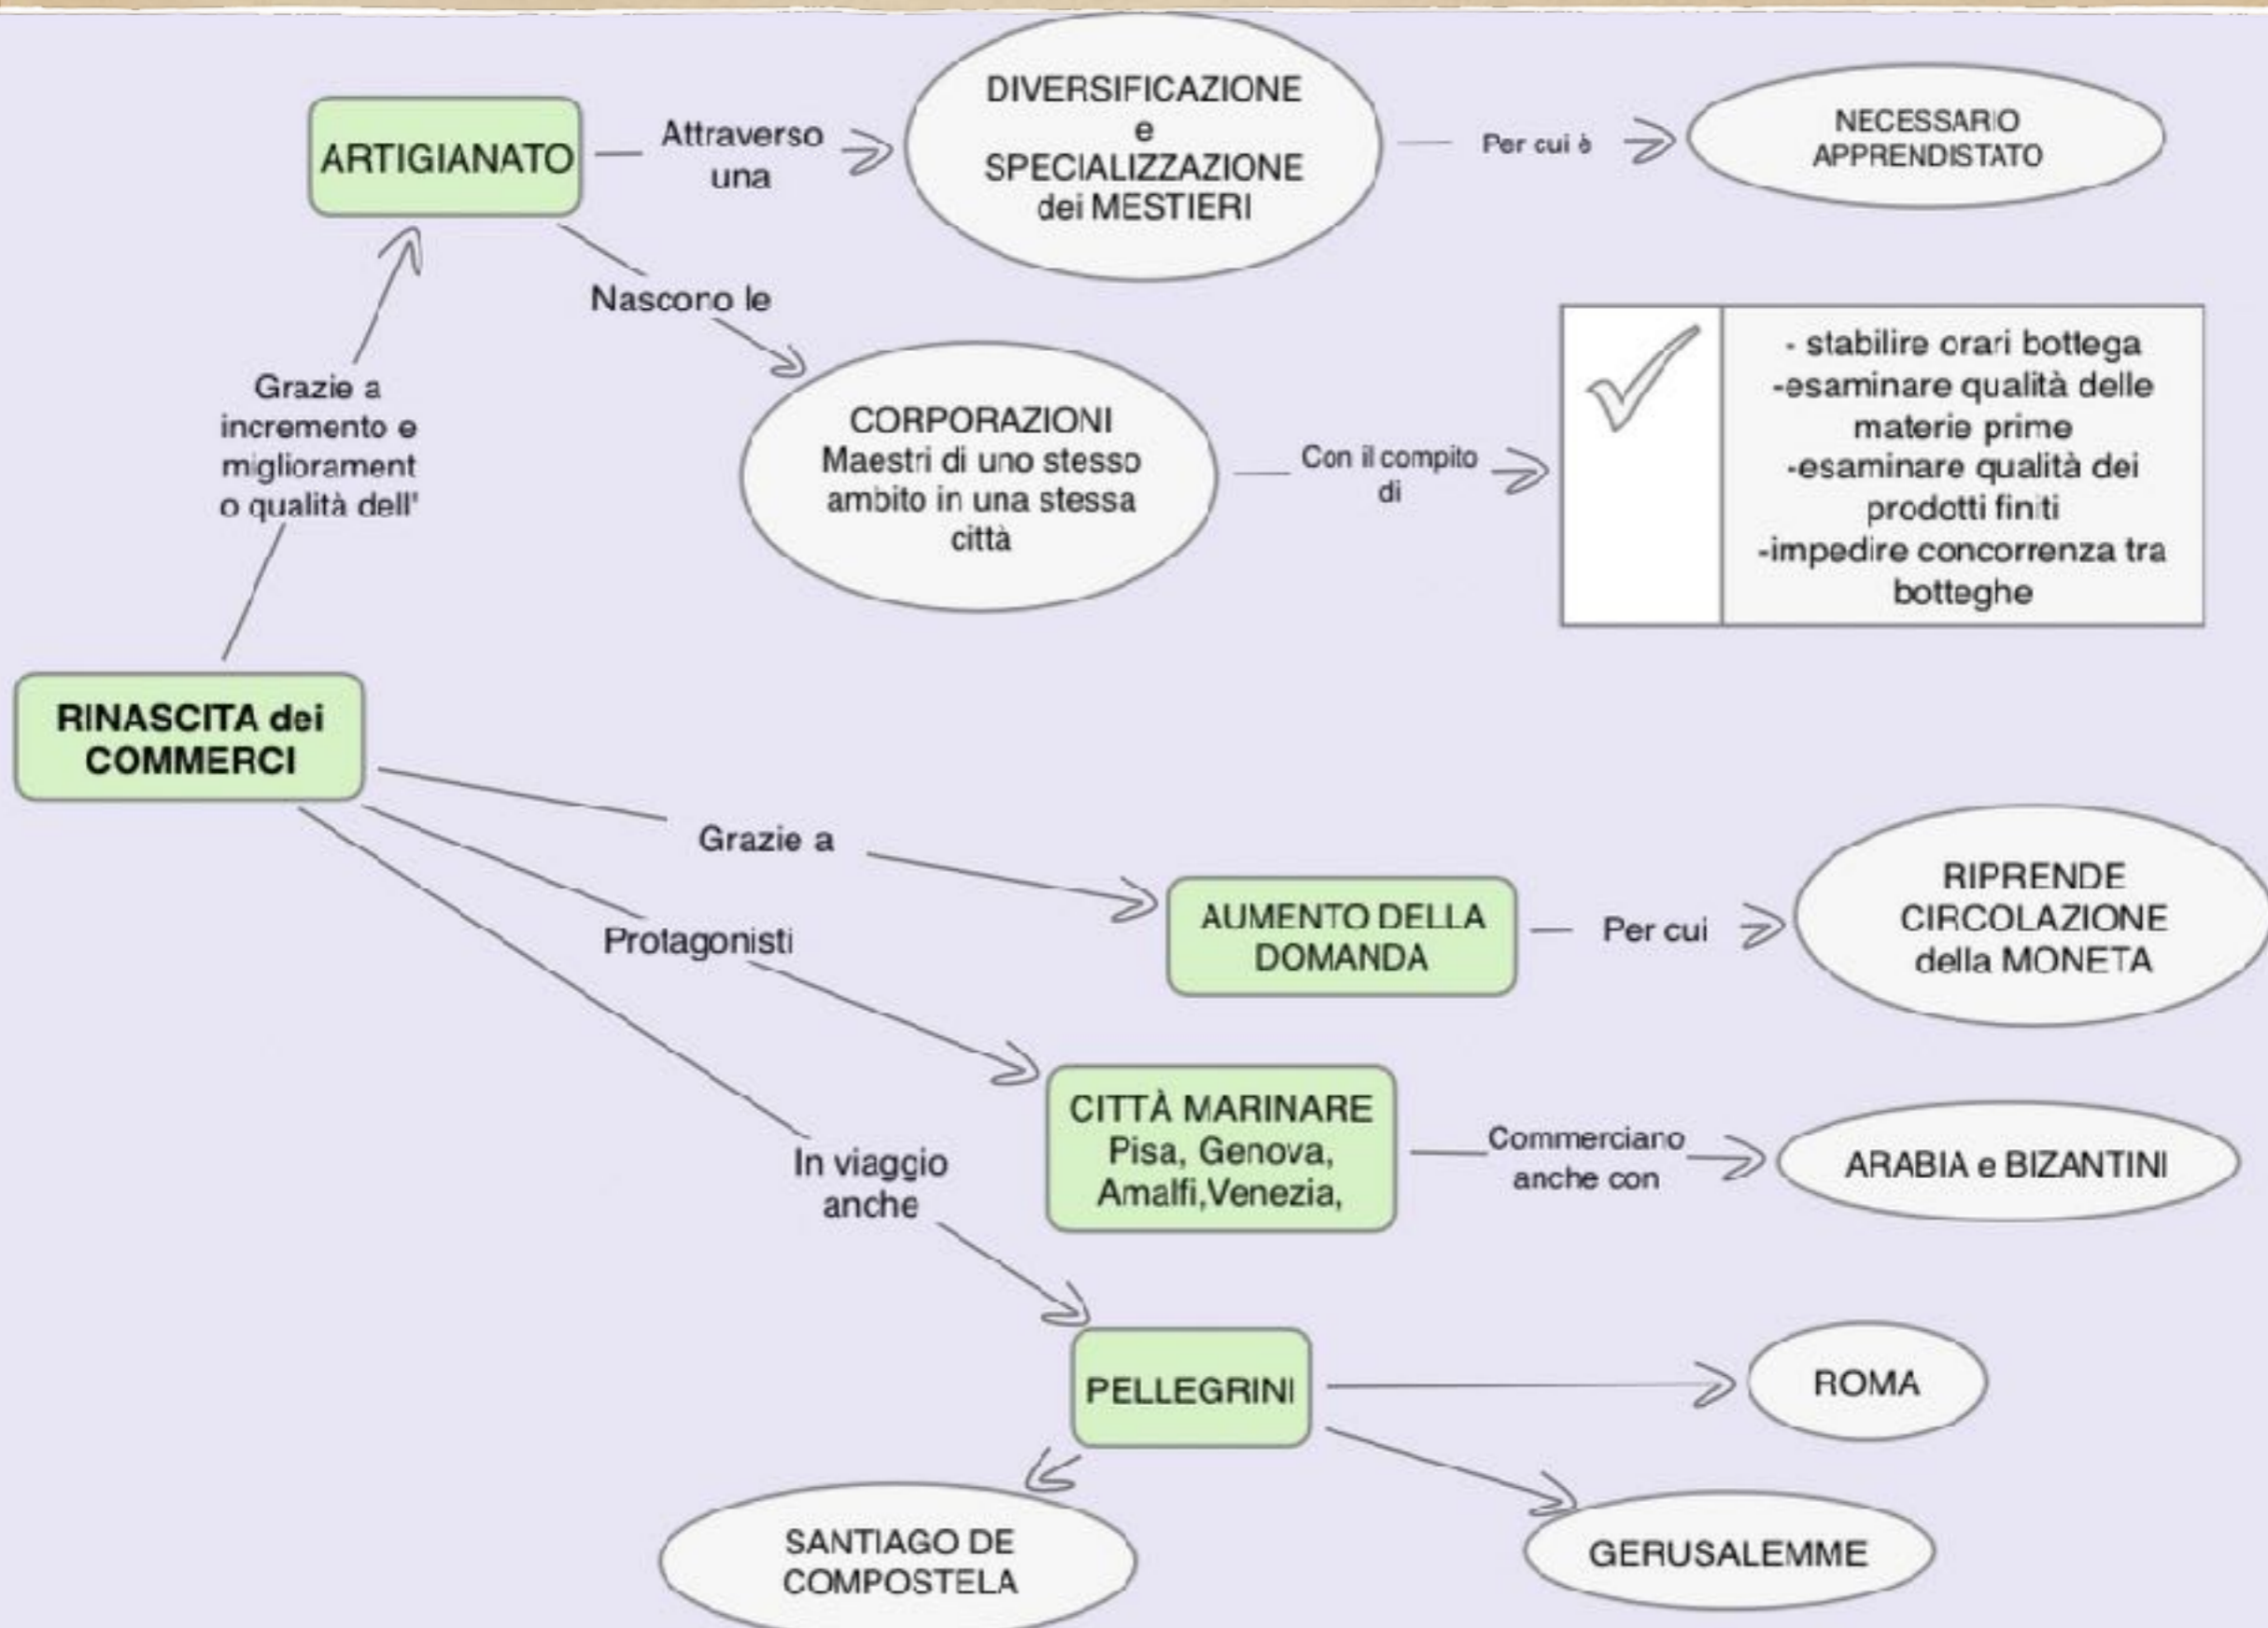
ARTIGIANATO

Attraverso una

DIVERSIFICAZIONE e SPECIALIZZAZIONE dei MESTIERI

Per cui è

NECESSARIO APPRENDISTATO

Nascono le

CORPORAZIONI Maestri di uno stesso ambito in una stessa città

Con il compito di

- stabilire orari bottega
-esaminare qualità delle materie prime
-esaminare qualità dei prodotti finiti
-impedire concorrenza tra botteghe

Grazie a incremento e miglioramento qualità dell'

RINASCITA dei COMMERCI

Grazie a

AUMENTO DELLA DOMANDA

Per cui

RIPRENDE CIRCOLAZIONE della MONETA

Protagonisti

CITTÀ MARINARE Pisa, Genova, Amalfi,Venezia,

Commerciano anche con

ARABIA e BIZANTINI

In viaggio anche

PELLEGRINI

ROMA

SANTIAGO DE COMPOSTELA

GERUSALEMME